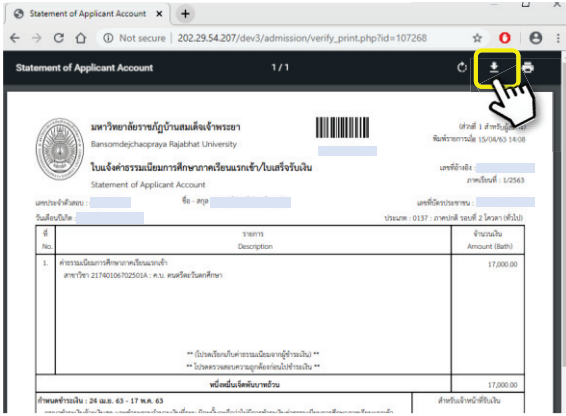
Statement of Applicant Account ×  +

← → C ⌂ ⓘ Not secure | 202.29.54.207/dev3/admission/verify_print.php?id=107268

Statement of Applicant Account    1 / 1

มหาวิทยาลัยราชภัฏบ้านสมเด็จเจ้าพระยา
Bansomdejchaopraya Rajabhat University

(ส่วนที่ 1 สำหรับผู้สมัคร)
พิมพ์รายการเมื่อ 15/04/63 14:08

ใบแจ้งค่าธรรมเนียมการศึกษาภาคเรียนแรกเข้า/ใบเสร็จรับเงิน
Statement of Applicant Account

เลขที่อ้างอิง :
ภาคเรียนที่ : 1/2563

เลขประจำตัวสอบ :
ชื่อ - สกุล :
เลขที่บัตรประชาชน :

วันเดือนปีเกิด :
ประเภท : 0137 : ภาคปกติ รอบที่ 2 โควตา (ทั่วไป)

| ที่ No. | รายการ Description | จำนวนเงิน Amount (Bath) |
|---|---|---|
| 1. | ค่าธรรมเนียมการศึกษาภาคเรียนแรกเข้า สาขาวิชา 21740106702501A : ค.บ. ดนตรีและวัฒนศึกษา | 17,000.00 |
| | ** (โปรดเรียกเก็บค่าธรรมเนียมจากผู้ชำระเงิน) ** ** โปรดตรวจสอบความถูกต้องก่อนนำชำระเงิน ** | |
| | หนึ่งหมื่นเจ็ดพันบาทถ้วน | 17,000.00 |

กำหนดชำระเงิน : 24 เม.ย. 63 - 17 พ.ค. 63
สำหรับเจ้าหน้าที่รับเงิน
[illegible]